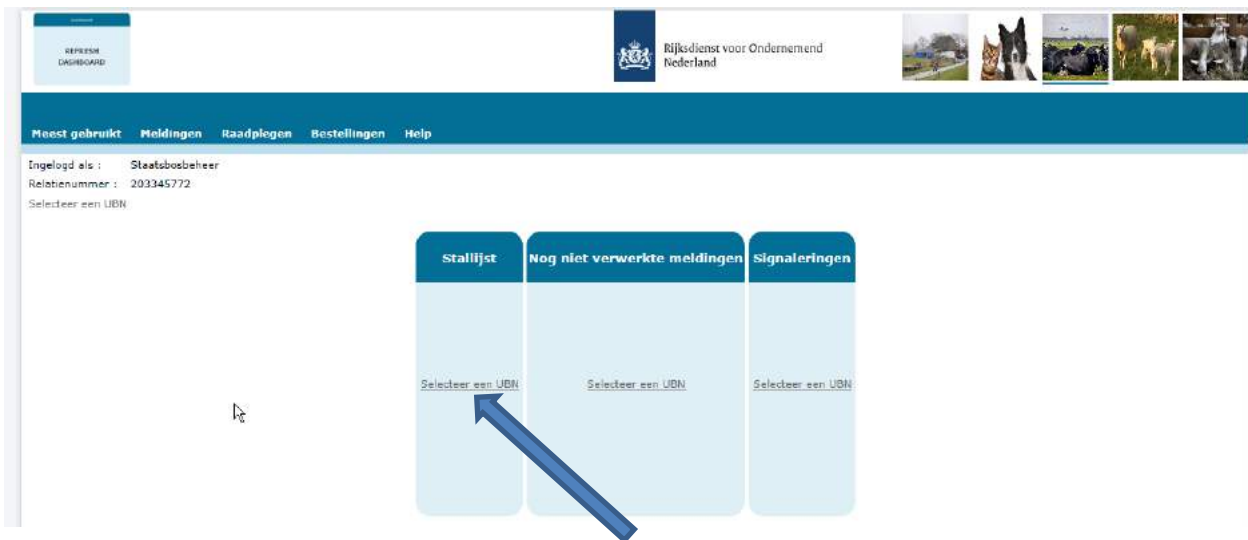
REFRESH DASHBOARD

Rijksdienst voor Ondernemend Nederland

Meest gebruikt Meldingen Raadplegen Bestellingen Help

Ingelogd als : Staatsbosbeheer
Relatienummer : 203345772
Selecteer een UBN

| Stallijst | Nog niet verwerkte meldingen | Signaleringen |
|---|---|---|
| Selecteer een UBN | Selecteer een UBN | Selecteer een UBN |